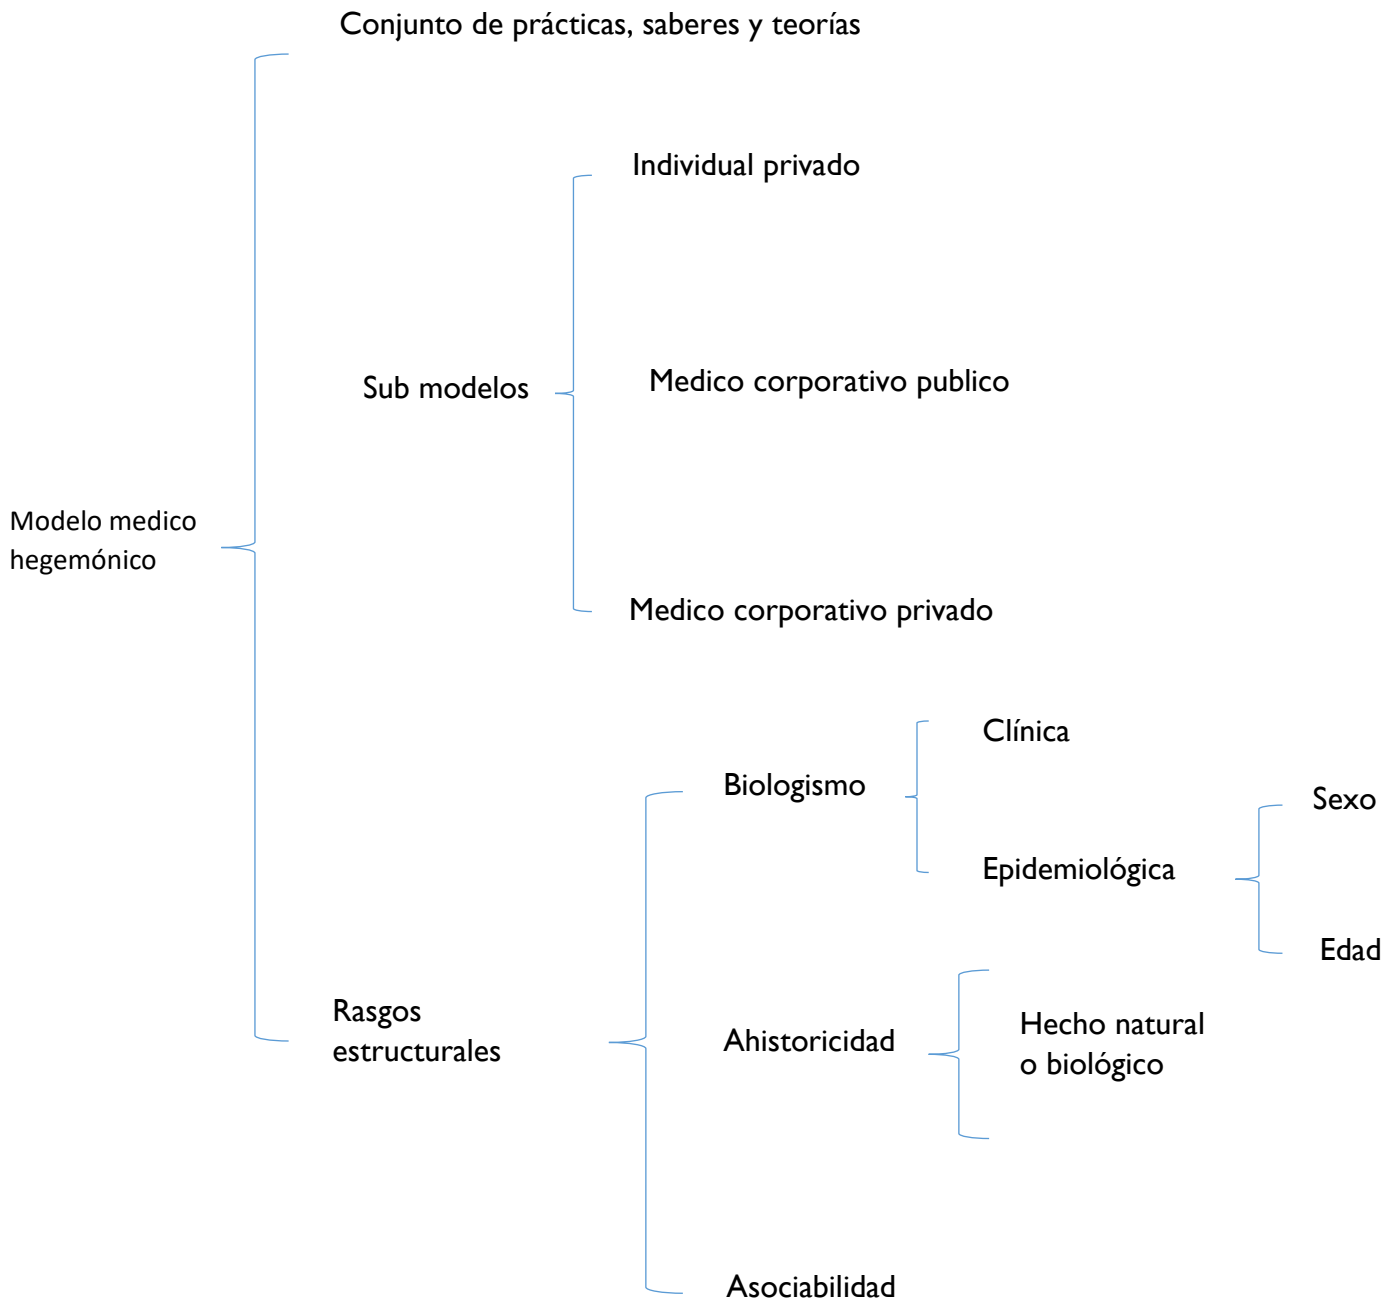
Conjunto de prácticas, saberes y teorías

Individual privado

Sub modelos

Medico corporativo publico

Modelo medico hegemónico

Medico corporativo privado

Clínica

Biologismo

Sexo

Epidemiológica

Edad

Hecho natural o biológico

Rasgos estructurales

Ahistoricidad

Asociabilidad